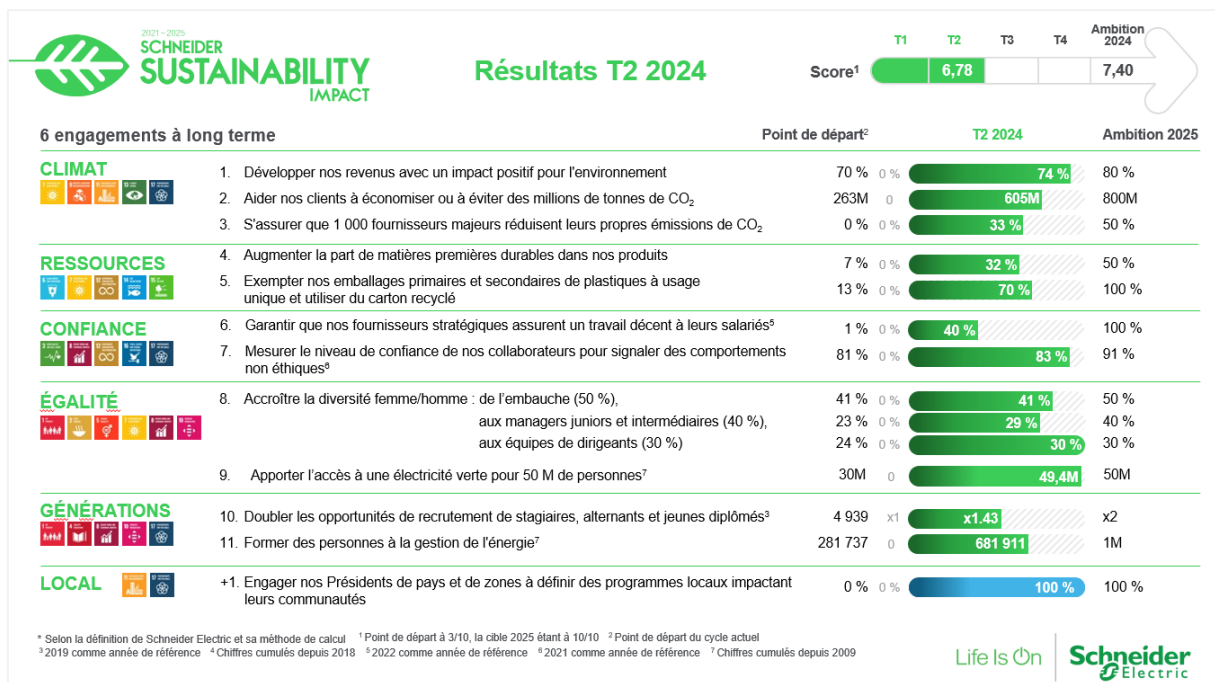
2021 - 2025
SCHNEIDER
SUSTAINABILITY
IMPACT

Résultats T2 2024

| | T1 | T2 | T3 | T4 | Ambition 2024 |
|---|---|---|---|---|---|
| Score¹ | | 6,78 | | | 7,40 |

6 engagements à long terme

| | | Point de départ² | | T2 2024 | Ambition 2025 |
|---|---|---|---|---|---|
| CLIMAT | 1. Développer nos revenus avec un impact positif pour l'environnement | 70 % | 0 % | 74 % | 80 % |
| | 2. Aider nos clients à économiser ou à éviter des millions de tonnes de $CO_2$ | 263M | 0 | 605M | 800M |
| | 3. S'assurer que 1 000 fournisseurs majeurs réduisent leurs propres émissions de $CO_2$ | 0 % | 0 % | 33 % | 50 % |
| RESSOURCES | 4. Augmenter la part de matières premières durables dans nos produits | 7 % | 0 % | 32 % | 50 % |
| | 5. Exempter nos emballages primaires et secondaires de plastiques à usage unique et utiliser du carton recyclé | 13 % | 0 % | 70 % | 100 % |
| CONFIANCE | 6. Garantir que nos fournisseurs stratégiques assurent un travail décent à leurs salariés⁵ | 1 % | 0 % | 40 % | 100 % |
| | 7. Mesurer le niveau de confiance de nos collaborateurs pour signaler des comportements non éthiques⁶ | 81 % | 0 % | 83 % | 91 % |
| ÉGALITÉ | 8. Accroître la diversité femme/homme : de l'embauche (50 %), | 41 % | 0 % | 41 % | 50 % |
| | aux managers juniors et intermédiaires (40 %), | 23 % | 0 % | 29 % | 40 % |
| | aux équipes de dirigeants (30 %) | 24 % | 0 % | 30 % | 30 % |
| | 9. Apporter l'accès à une électricité verte pour 50 M de personnes⁷ | 30M | 0 | 49,4M | 50M |
| GÉNÉRATIONS | 10. Doubler les opportunités de recrutement de stagiaires, alternants et jeunes diplômés³ | 4 939 | x1 | x1.43 | x2 |
| | 11. Former des personnes à la gestion de l'énergie⁷ | 281 737 | 0 | 681 911 | 1M |
| LOCAL | +1. Engager nos Présidents de pays et de zones à définir des programmes locaux impactant leurs communautés | 0 % | 0 % | 100 % | 100 % |

* Selon la définition de Schneider Electric et sa méthode de calcul ¹ Point de départ à 3/10, la cible 2025 étant à 10/10 ² Point de départ du cycle actuel
³ 2019 comme année de référence ⁴ Chiffres cumulés depuis 2018 ⁵ 2022 comme année de référence ⁶ 2021 comme année de référence ⁷ Chiffres cumulés depuis 2009

Life Is On
Schneider Electric